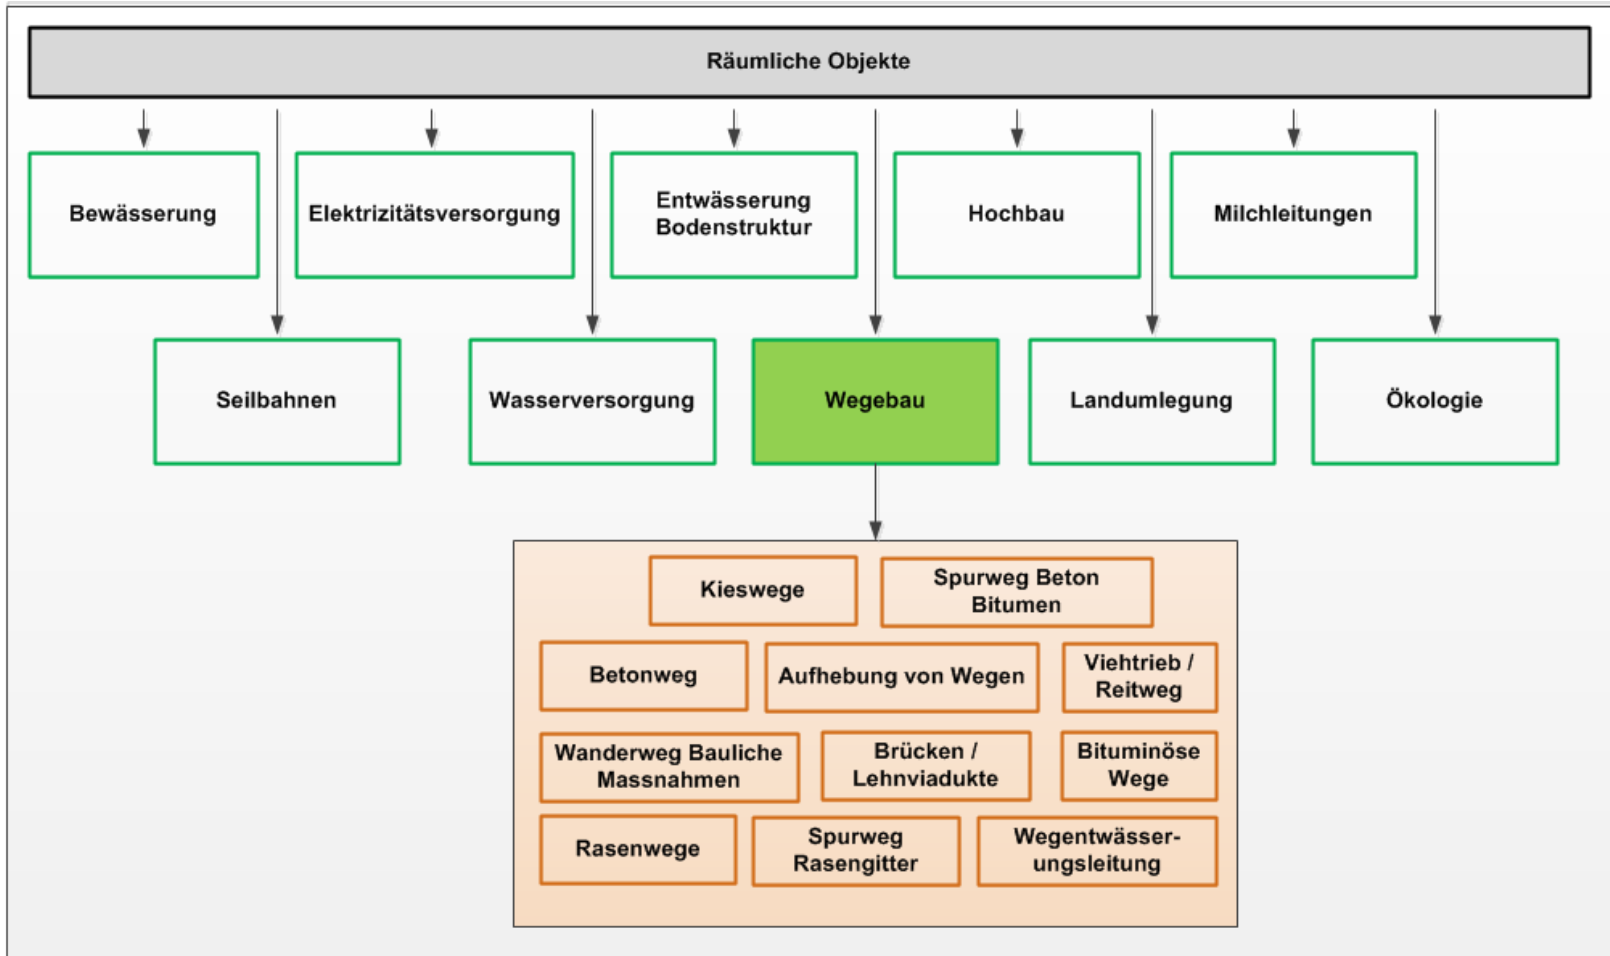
Räumliche Objekte

Bewässerung

Elektrizitätsversorgung

Entwässerung Bodenstruktur

Hochbau

Milchleitungen

Seilbahnen

Wasserversorgung

Wegebau

Landumlegung

Ökologie

Kieswege

Spurweg Beton Bitumen

Betonweg

Aufhebung von Wegen

Viehtrieb / Reitweg

Wanderweg Bauliche Massnahmen

Brücken / Lehnviadukte

Bituminöse Wege

Rasenwege

Spurweg Rasengitter

Wegentwässer-ungsleitung